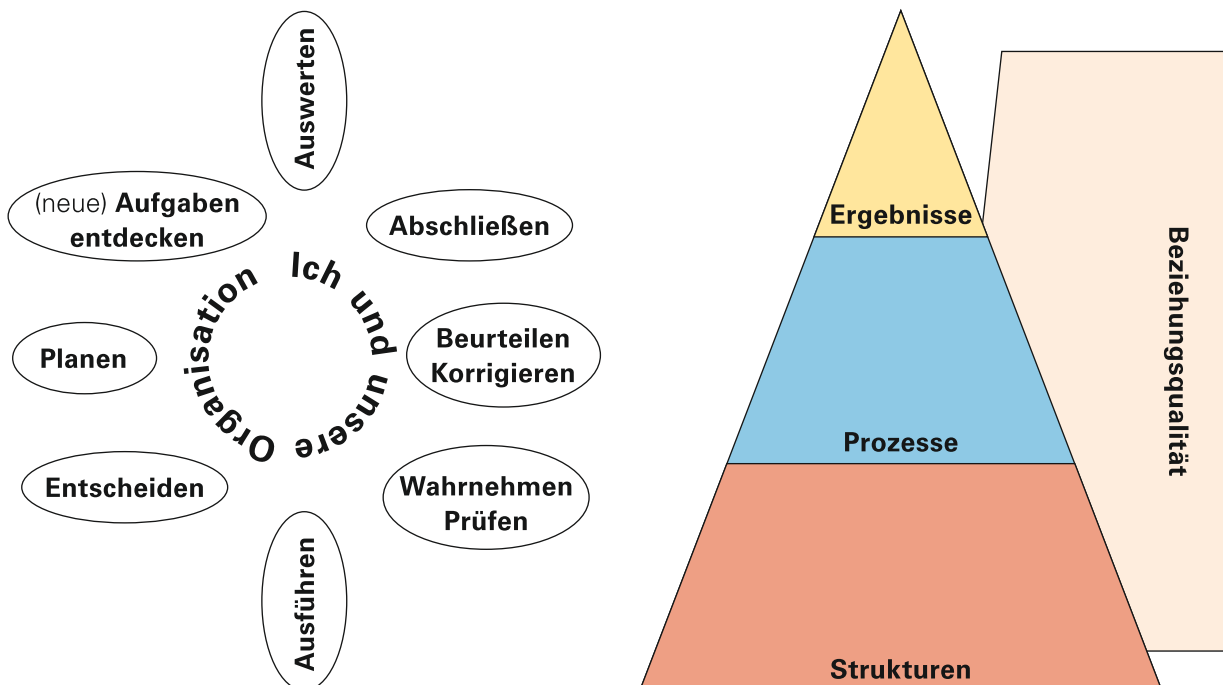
Ich und unsere Organisation

Auswerten

Abschließen

Beurteilen Korrigieren

Wahrnehmen Prüfen

Ausführen

Entscheiden

Planen

(neue) Aufgaben entdecken

Ergebnisse

Prozesse

Strukturen

Beziehungsqualität